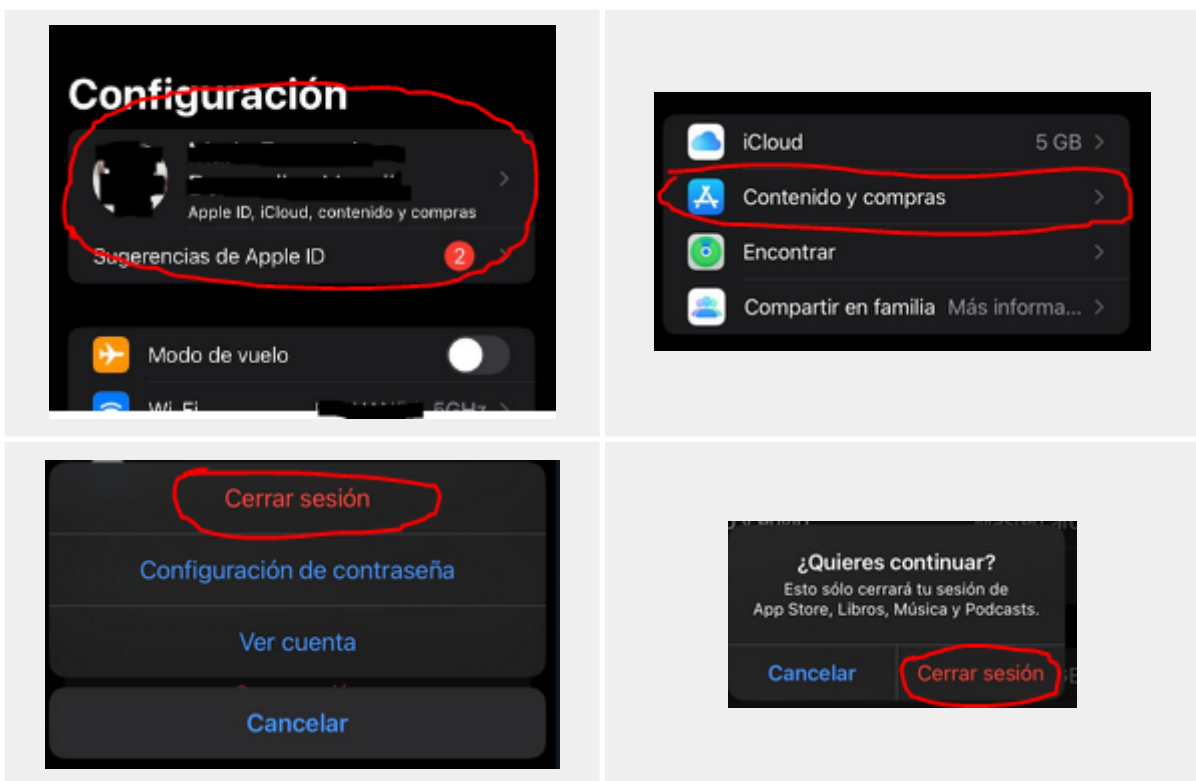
Configuración

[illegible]

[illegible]

Apple ID, iCloud, contenido y compras

Sugerencias de Apple ID 2

Modo de vuelo

Wi-Fi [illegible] 5GHz

iCloud 5 GB

Contenido y compras

Encontrar

Compartir en familia Más informa...

Cerrar sesión

Configuración de contraseña

Ver cuenta

Cancelar

¿Quieres continuar?

Esto sólo cerrará tu sesión de App Store, Libros, Música y Podcasts.

Cancelar

Cerrar sesión